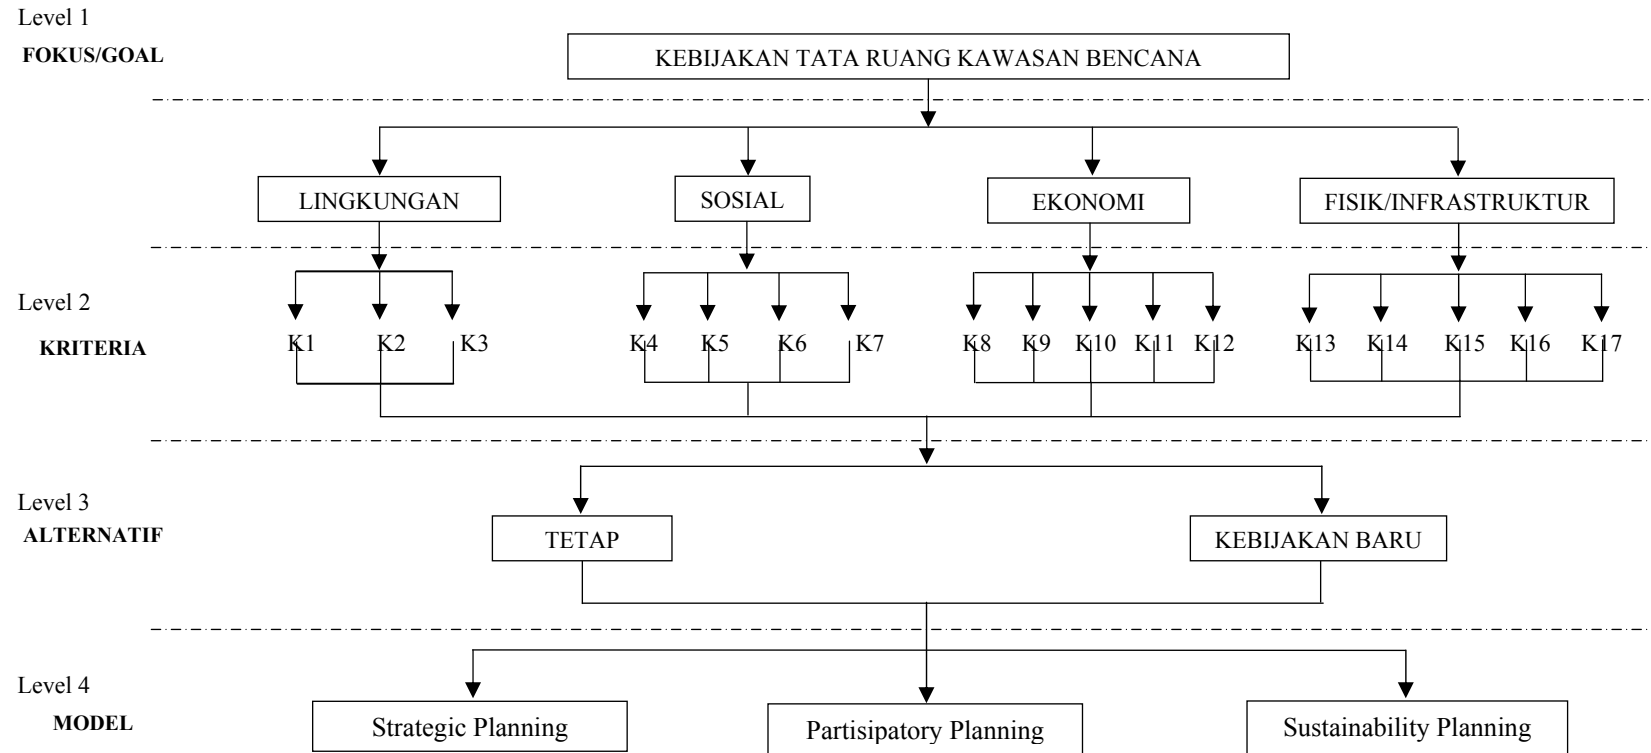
Level 1
FOKUS/GOAL

KEBIJAKAN TATA RUANG KAWASAN BENCANA

LINGKUNGAN
SOSIAL
EKONOMI
FISIK/INFRASTRUKTUR

Level 2
KRITERIA

K1 K2 K3
K4 K5 K6 K7
K8 K9 K10 K11 K12
K13 K14 K15 K16 K17

Level 3
ALTERNATIF

TETAP
KEBIJAKAN BARU

Level 4
MODEL

Strategic Planning
Partisipatory Planning
Sustainability Planning